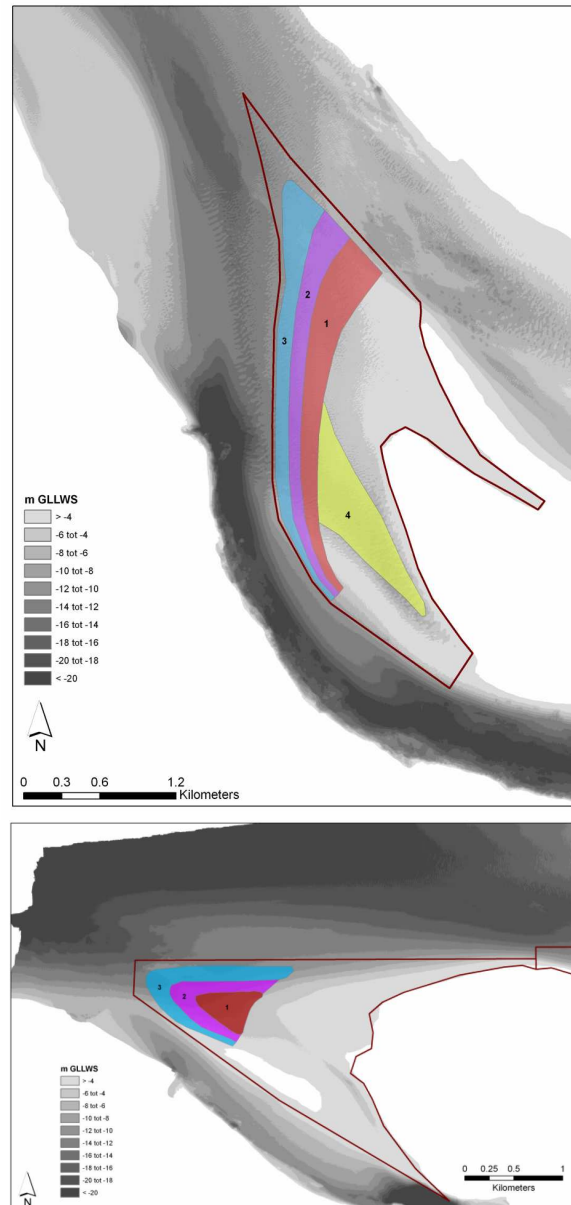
2
3
1
4

m GLLWS
> -4
-6 tot -4
-8 tot -6
-10 tot -8
-12 tot -10
-14 tot -12
-16 tot -14
-18 tot -16
-20 tot -18
< -20

N

0 0.3 0.6 1.2 Kilometers

3
2
1

m GLLWS
> -4
-6 tot -4
-8 tot -6
-10 tot -8
-12 tot -10
-14 tot -12
-16 tot -14
-18 tot -16
-20 tot -18
< -20

N

0 0.25 0.5 1
Kilometers